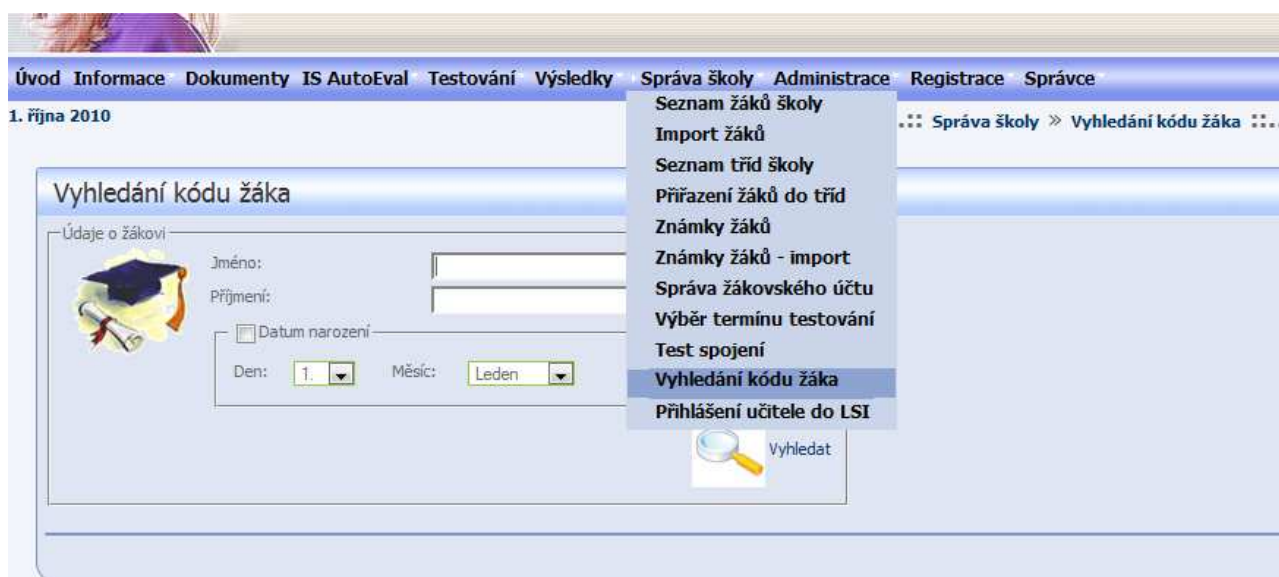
Úvod Informace Dokumenty IS AutoEval Testování Výsledky Správa školy Administrace Registrace Správce

1. října 2010

.:: Správa školy » Vyhledání kódu žáka ::..

Seznam žáků školy
Import žáků
Seznam tříd školy
Přiřazení žáků do tříd
Známky žáků
Známky žáků - import
Správa žákovského účtu
Výběr termínu testování
Test spojení
Vyhledání kódu žáka
Přihlášení učitele do LSI

Vyhledání kódu žáka

Údaje o žákovi

Jméno:

Příjmení:

Datum narození

Den: 1.

Měsíc: Leden

Vyhledat